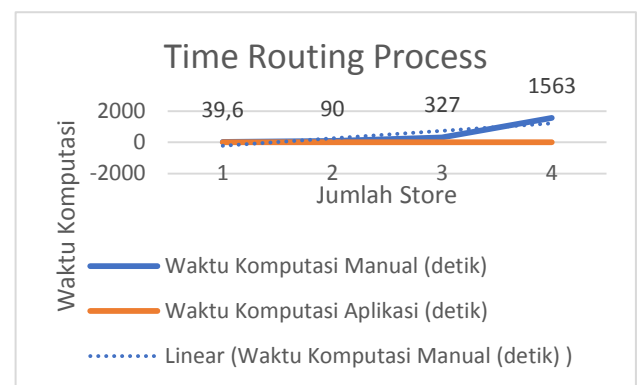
Time Routing Process

Waktu Komputasi

2000
0
-2000

39,6
90
327
1563

1
2
3
4

Jumlah Store

Waktu Komputasi Manual (detik)

Waktu Komputasi Aplikasi (detik)

Linear (Waktu Komputasi Manual (detik) )